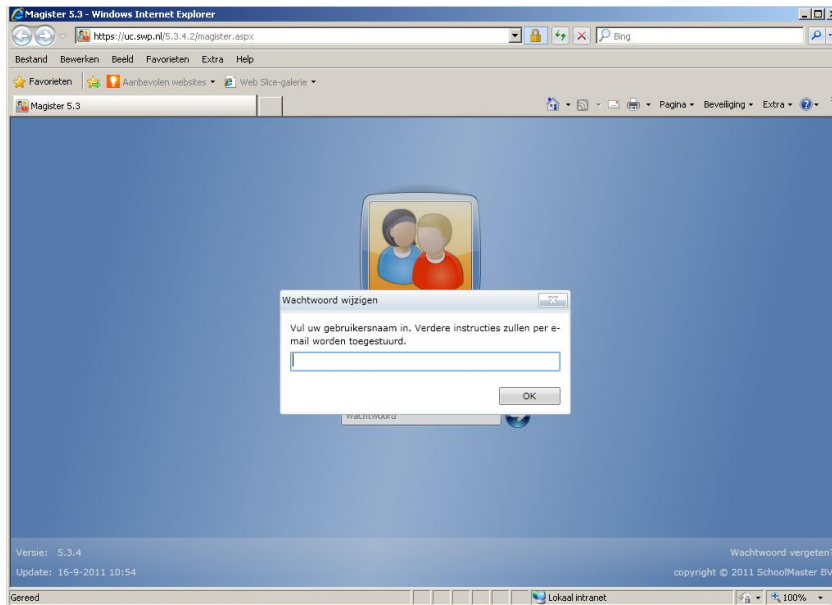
Magister 5.3 - Windows Internet Explorer

https://uc.swp.nl/5.3.4.2/magister.aspx

Bing

Bestand Bewerken Beeld Favorieten Extra Help

Favorieten Aanbevolen websites Web Slice-galerie

Magister 5.3

Pagina Beveiliging Extra

Wachtwoord wijzigen

Vul uw gebruikersnaam in. Verdere instructies zullen per e-mail worden toegestuurd.

OK

Wachtwoord

Versie: 5.3.4

Update: 16-9-2011 10:54

Wachtwoord vergeten?

copyright © 2011 SchoolMaster BV

Gereed

Lokaal intranet

100%